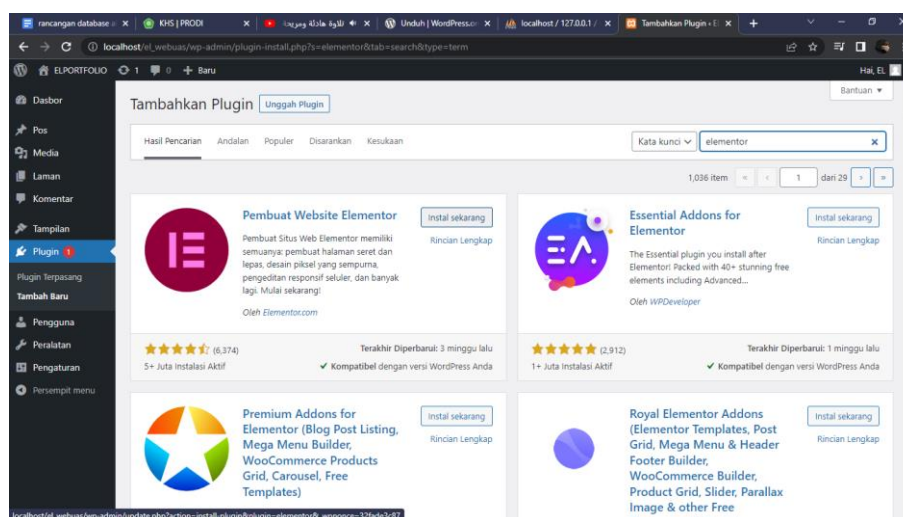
rancangan database × | KHS | PRODI × | تلاوة هادئة ومريحة × | Unduh | WordPress.or × | localhost / 127.0.0.1 / × | Tambahkan Plugin ‹ E ×

localhost/el_webuas/wp-admin/plugin-install.php?s=elementor&tab=search&type=term

ELPORTFOLIO 1 0 + Baru Hai, EL

Dasbor
Pos
Media
Laman
Komentar
Tampilan
Plugin 1
Plugin Terpasang
Tambah Baru
Pengguna
Peralatan
Pengaturan
Persempit menu

Tambahkan Plugin Unggah Plugin

Bantuan ▾

Hasil Pencarian Andalan Populer Disarankan Kesukaan

Kata kunci elementor

1,036 item « ‹ 1 dari 29 › »

Pembuat Website Elementor
Instal sekarang
Rincian Lengkap
Pembuat Situs Web Elementor memiliki semuanya: pembuat halaman seret dan lepas, desain piksel yang sempurna, pengeditan responsif seluler, dan banyak lagi. Mulai sekarang!
Oleh Elementor.com
(6,374)
5+ Juta Instalasi Aktif
Terakhir Diperbarui: 3 minggu lalu
✔ Kompatibel dengan versi WordPress Anda

Essential Addons for Elementor
Instal sekarang
Rincian Lengkap
The Essential plugin you install after Elementor! Packed with 40+ stunning free elements including Advanced...
Oleh WPDeveloper
(2,912)
1+ Juta Instalasi Aktif
Terakhir Diperbarui: 1 minggu lalu
✔ Kompatibel dengan versi WordPress Anda

Premium Addons for Elementor (Blog Post Listing, Mega Menu Builder, WooCommerce Products Grid, Carousel, Free Templates)
Instal sekarang
Rincian Lengkap

Royal Elementor Addons (Elementor Templates, Post Grid, Mega Menu & Header Footer Builder, WooCommerce Builder, Product Grid, Slider, Parallax Image & other Free
Instal sekarang
Rincian Lengkap

localhost/el_webuas/wp-admin/update.php?action=install-plugin&plugin=elementor&_wpnonce=32fade2c87